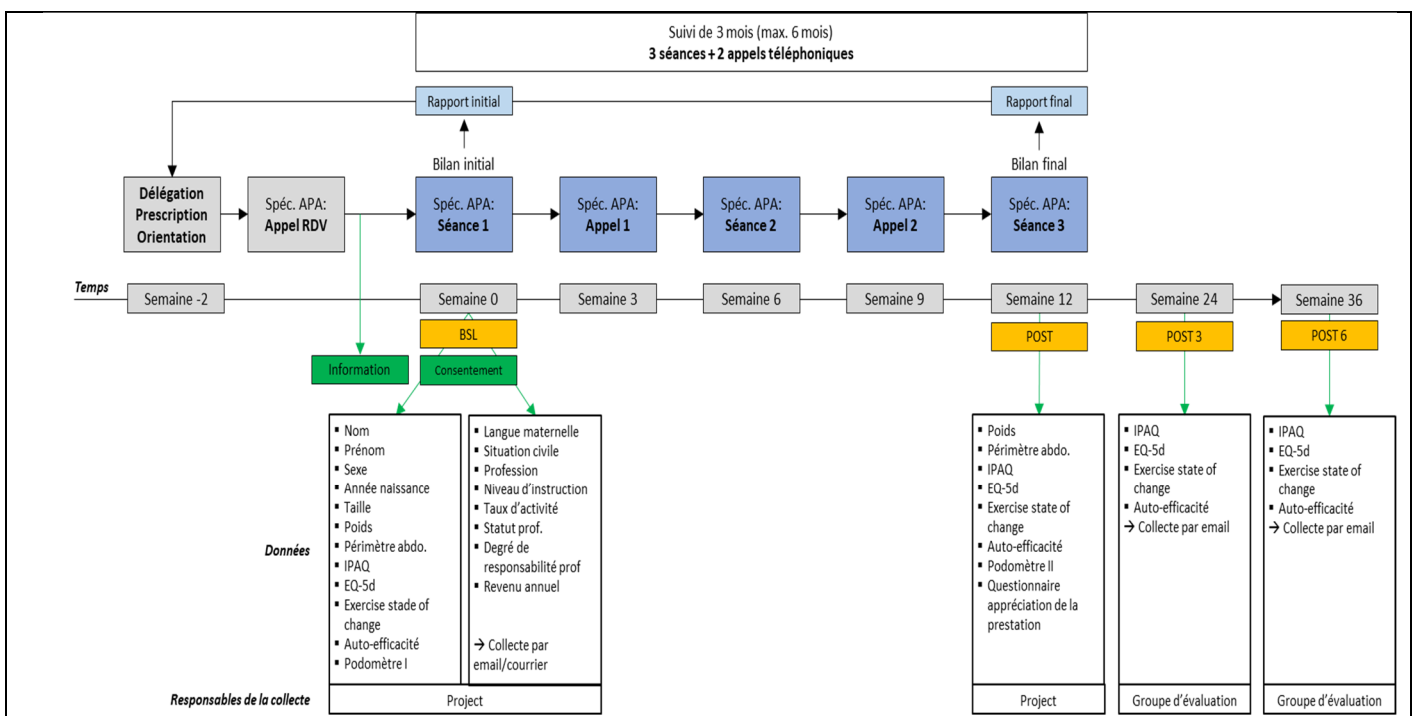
Suivi de 3 mois (max. 6 mois)
**3 séances + 2 appels téléphoniques**

Rapport initial

Rapport final

Bilan initial

Bilan final

**Délégation Prescription Orientation**

Spéc. APA: **Appel RDV**

Spéc. APA: **Séance 1**

Spéc. APA: **Appel 1**

Spéc. APA: **Séance 2**

Spéc. APA: **Appel 2**

Spéc. APA: **Séance 3**

*Temps*

Semaine -2

Semaine 0

Semaine 3

Semaine 6

Semaine 9

Semaine 12

Semaine 24

Semaine 36

BSL

POST

POST 3

POST 6

Information

Consentement

*Données*

- Nom
- Prénom
- Sexe
- Année naissance
- Taille
- Poids
- Périmètre abdo.
- IPAQ
- EQ-5d
- Exercise stade of change
- Auto-efficacité
- Podomètre I

- Langue maternelle
- Situation civile
- Profession
- Niveau d'instruction
- Taux d'activité
- Statut prof.
- Degré de responsabilité prof
- Revenu annuel

→ Collecte par email/courrier

- Poids
- Périmètre abdo.
- IPAQ
- EQ-5d
- Exercise state of change
- Auto-efficacité
- Podomètre II
- Questionnaire appréciation de la prestation

- IPAQ
- EQ-5d
- Exercise state of change
- Auto-efficacité

→ Collecte par email

- IPAQ
- EQ-5d
- Exercise state of change
- Auto-efficacité

→ Collecte par email

*Responsables de la collecte*

Project

Project

Groupe d'évaluation

Groupe d'évaluation